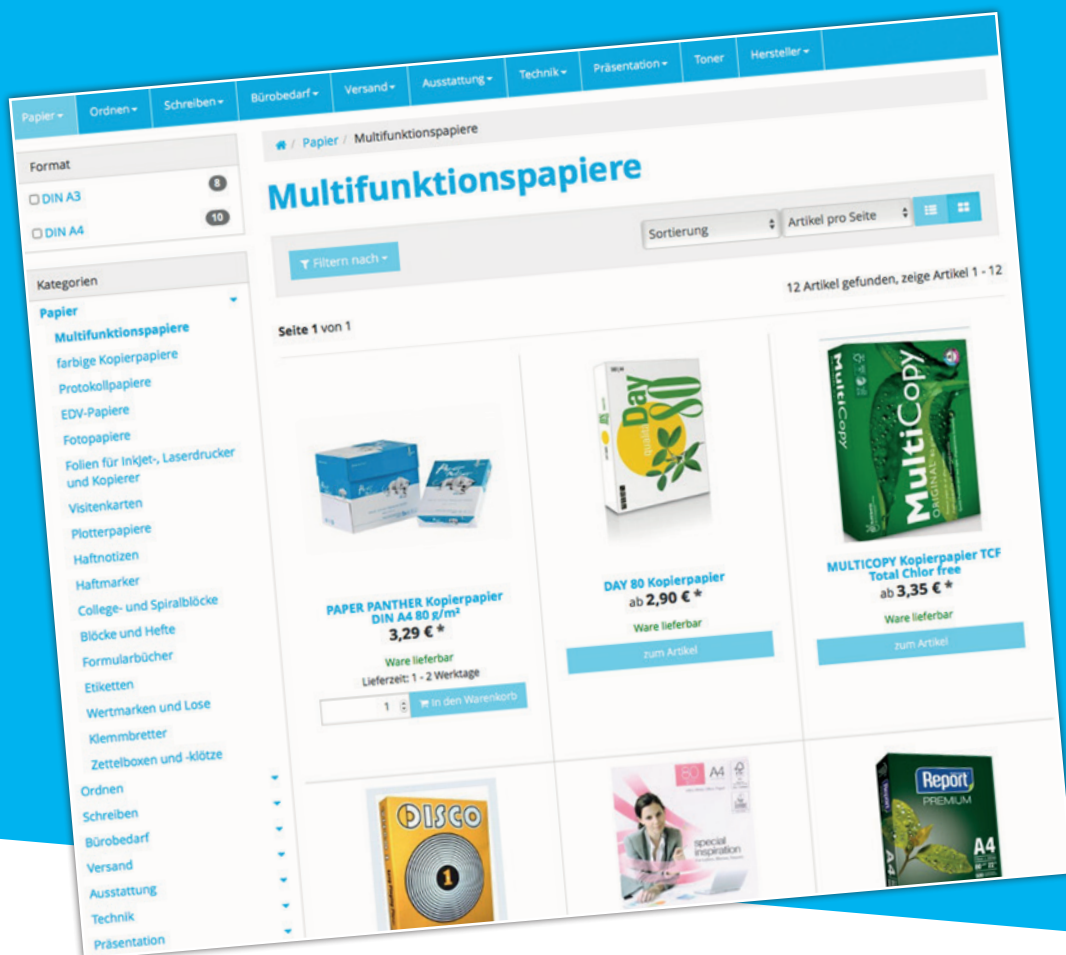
Papier ▾ Ordnen ▾ Schreiben ▾ Bürobedarf ▾ Versand ▾ Ausstattung ▾ Technik ▾ Präsentation ▾ Toner Hersteller ▾

Format
DIN A3 8
DIN A4 10

Kategorien
Papier
Multifunktionspapiere
farbige Kopierpapiere
Protokollpapiere
EDV-Papiere
Fotopapiere
Folien für Inkjet-, Laserdrucker und Kopierer
Visitenkarten
Plotterpapiere
Haftnotizen
Haftmarker
College- und Spiralblöcke
Blöcke und Hefte
Formularbücher
Etiketten
Wertmarken und Lose
Klemmbretter
Zettelboxen und -klötze
Ordnen
Schreiben
Bürobedarf
Versand
Ausstattung
Technik
Präsentation

Papier / Multifunktionspapiere

Multifunktionspapiere

Sortierung
Artikel pro Seite

Filtern nach ▾

12 Artikel gefunden, zeige Artikel 1 - 12

Seite 1 von 1

PAPER PANTHER Kopierpapier DIN A4 80 g/m²
3,29 € *
Ware lieferbar
Lieferzeit: 1 - 2 Werktage
1
In den Warenkorb

Day 80
DAY 80 Kopierpapier
ab 2,90 € *
Ware lieferbar
zum Artikel

MultiCopy ORIGINAL
MULTICOPY Kopierpapier TCF Total Chlor free
ab 3,35 € *
Ware lieferbar
zum Artikel

DISCO
1

A4
special inspiration

Report
PREMIUM
A4